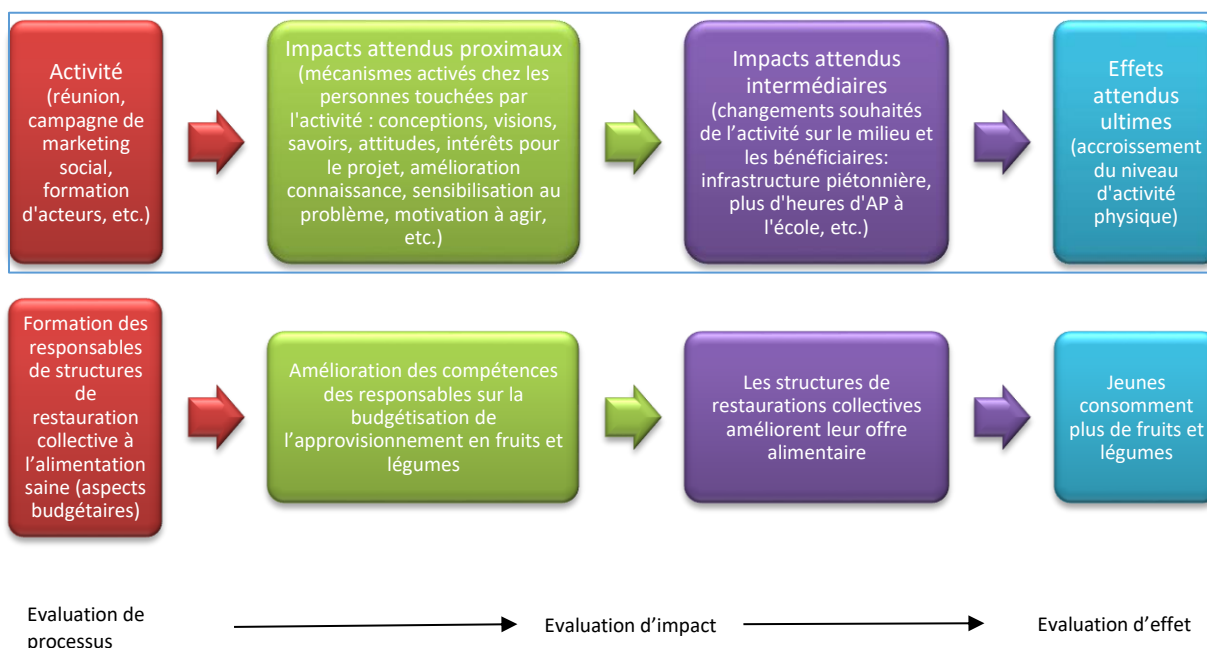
Activité (réunion, campagne de marketing social, formation d'acteurs, etc.)

Impacts attendus proximaux (mécanismes activés chez les personnes touchées par l'activité : conceptions, visions, savoirs, attitudes, intérêts pour le projet, amélioration connaissance, sensibilisation au problème, motivation à agir, etc.)

Impacts attendus intermédiaires (changements souhaités de l'activité sur le milieu et les bénéficiaires: infrastructure piétonnière, plus d'heures d'AP à l'école, etc.)

Effets attendus ultimes (accroissement du niveau d'activité physique)

Formation des responsables de structures de restauration collective à l'alimentation saine (aspects budgétaires)

Amélioration des compétences des responsables sur la budgétisation de l'approvisionnement en fruits et légumes

Les structures de restaurations collectives améliorent leur offre alimentaire

Jeunes consomment plus de fruits et légumes

Evaluation de processus

Evaluation d'impact

Evaluation d'effet